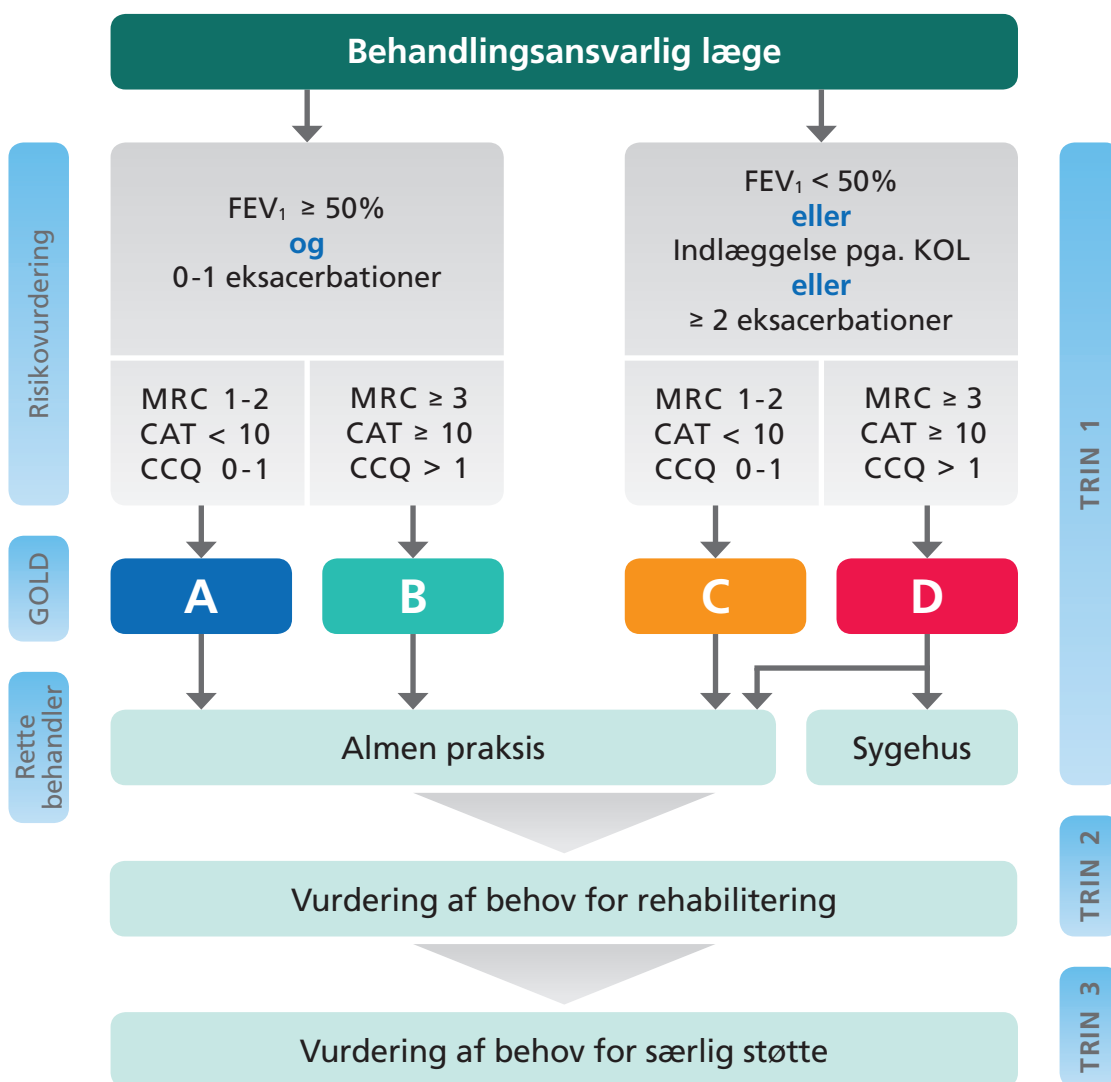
Behandlingsansvarlig læge

Risikovurdering

$FEV_1 \geq 50\%$
og
0-1 eksacerbationer

$FEV_1 < 50\%$
eller
Indlæggelse pga. KOL
eller
≥ 2 eksacerbationer

MRC 1-2
CAT < 10
CCQ 0-1

MRC ≥ 3
CAT ≥ 10
CCQ > 1

MRC 1-2
CAT < 10
CCQ 0-1

MRC ≥ 3
CAT ≥ 10
CCQ > 1

TRIN 1

GOLD

A

B

C

D

Rette behandler

Almen praksis

Sygehus

TRIN 2

Vurdering af behov for rehabilitering

TRIN 3

Vurdering af behov for særlig støtte